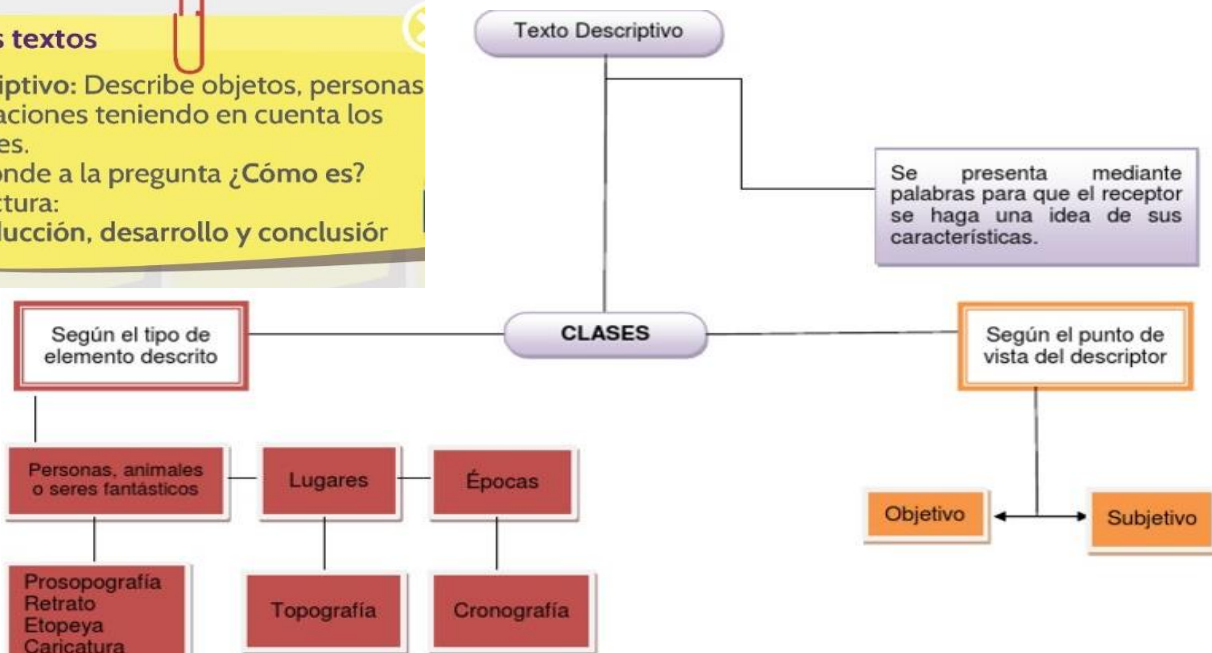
s textos

iptivo: Describe objetos, personas aciones teniendo en cuenta los es.
onde a la pregunta ¿Cómo es?
ctura:
ducción, desarrollo y conclusiór

Texto Descriptivo

Se presenta mediante palabras para que el receptor se haga una idea de sus características.

Según el tipo de elemento descrito

CLASES

Según el punto de vista del descriptor

Personas, animales o seres fantásticos

Lugares

Épocas

Objetivo

Subjetivo

Prosopografía
Retrato
Etopeya
Caricatura

Topografía

Cronografía